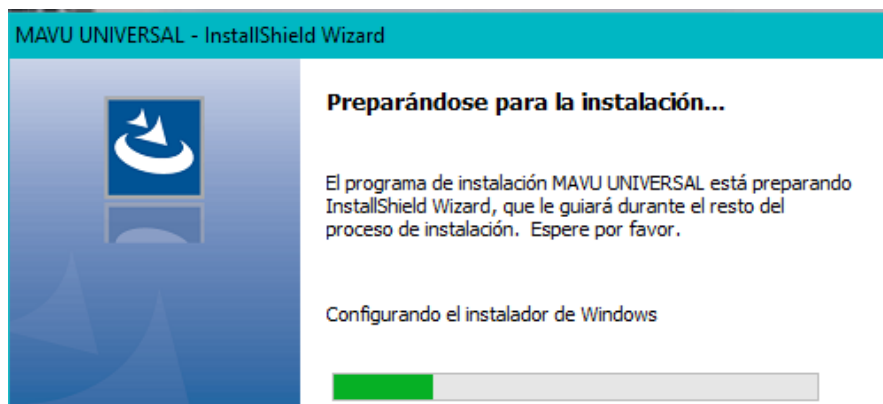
MAVU UNIVERSAL - InstallShield Wizard

Preparándose para la instalación...

El programa de instalación MAVU UNIVERSAL está preparando InstallShield Wizard, que le guiará durante el resto del proceso de instalación. Espere por favor.

Configurando el instalador de Windows